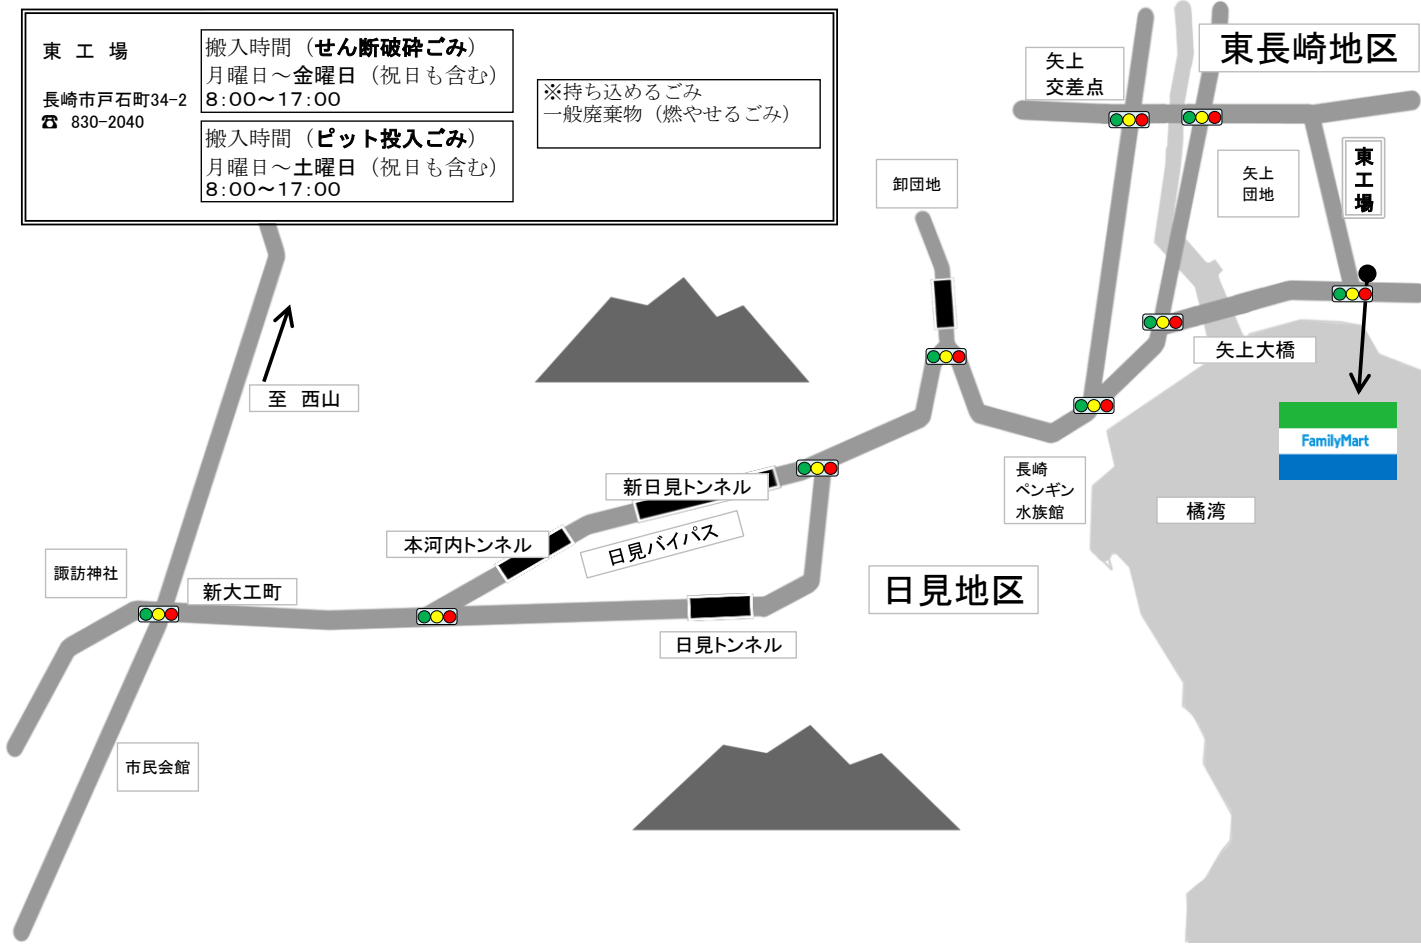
東　工　場

長崎市戸石町34-2
☎　830-2040

搬入時間（せん断破砕ごみ）
月曜日～金曜日（祝日も含む）
8:00～17:00

搬入時間（ピット投入ごみ）
月曜日～土曜日（祝日も含む）
8:00～17:00

※持ち込めるごみ
一般廃棄物（燃やせるごみ）

矢上
交差点

東長崎地区

卸団地

矢上
団地

東
工
場

至　西山

矢上大橋

FamilyMart

長崎
ペンギン
水族館

橘湾

新日見トンネル

本河内トンネル

日見バイパス

諏訪神社

新大工町

日見地区

日見トンネル

市民会館